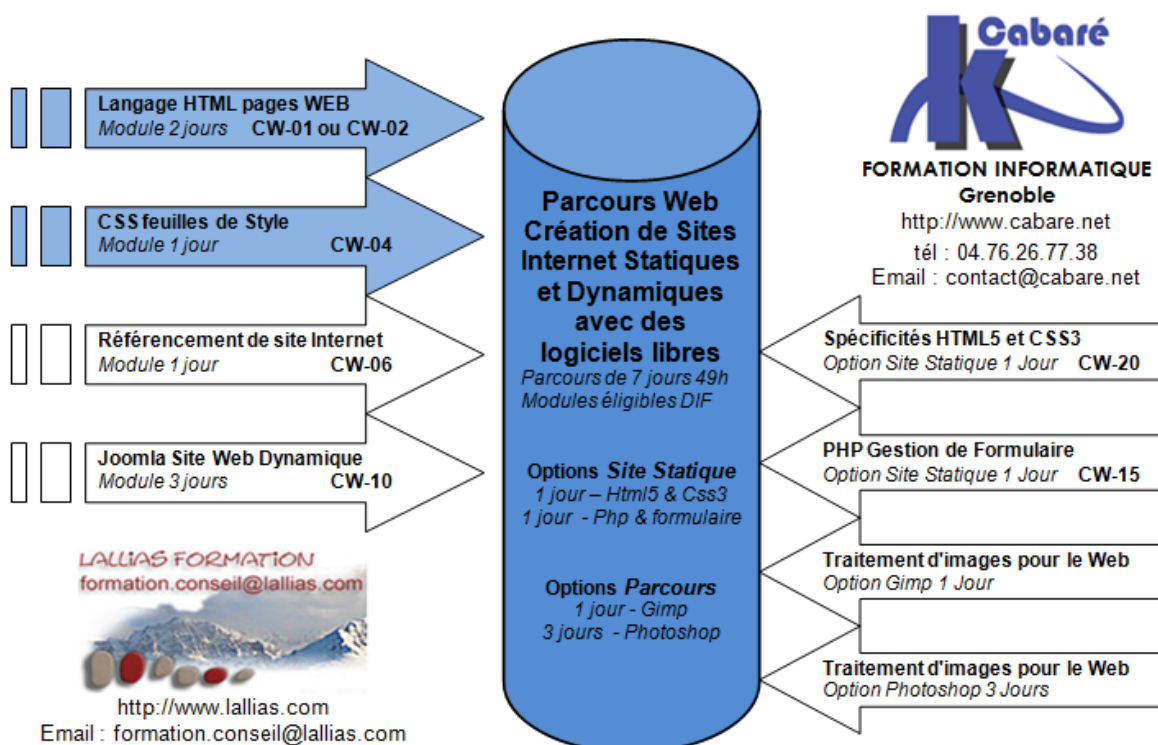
Langage HTML pages WEB
Module 2 jours CW-01 ou CW-02

CSS feuilles de Style
Module 1 jour CW-04

Référencement de site Internet
Module 1 jour CW-06

Joomla Site Web Dynamique
Module 3 jours CW-10

LALLIAS FORMATION
formation.conseil@lallias.com

http://www.lallias.com
Email : formation.conseil@lallias.com

Parcours Web Création de Sites Internet Statiques et Dynamiques avec des logiciels libres
Parcours de 7 jours 49h
Modules éligibles DIF

Options Site Statique
1 jour – Html5 & Css3
1 jour - Php & formulaire

Options Parcours
1 jour - Gimp
3 jours - Photoshop

Cabaré
FORMATION INFORMATIQUE
Grenoble
http://www.cabare.net
tél : 04.76.26.77.38
Email : contact@cabare.net

Spécificités HTML5 et CSS3
Option Site Statique 1 Jour CW-20

PHP Gestion de Formulaire
Option Site Statique 1 Jour CW-15

Traitement d'images pour le Web
Option Gimp 1 Jour

Traitement d'images pour le Web
Option Photoshop 3 Jours